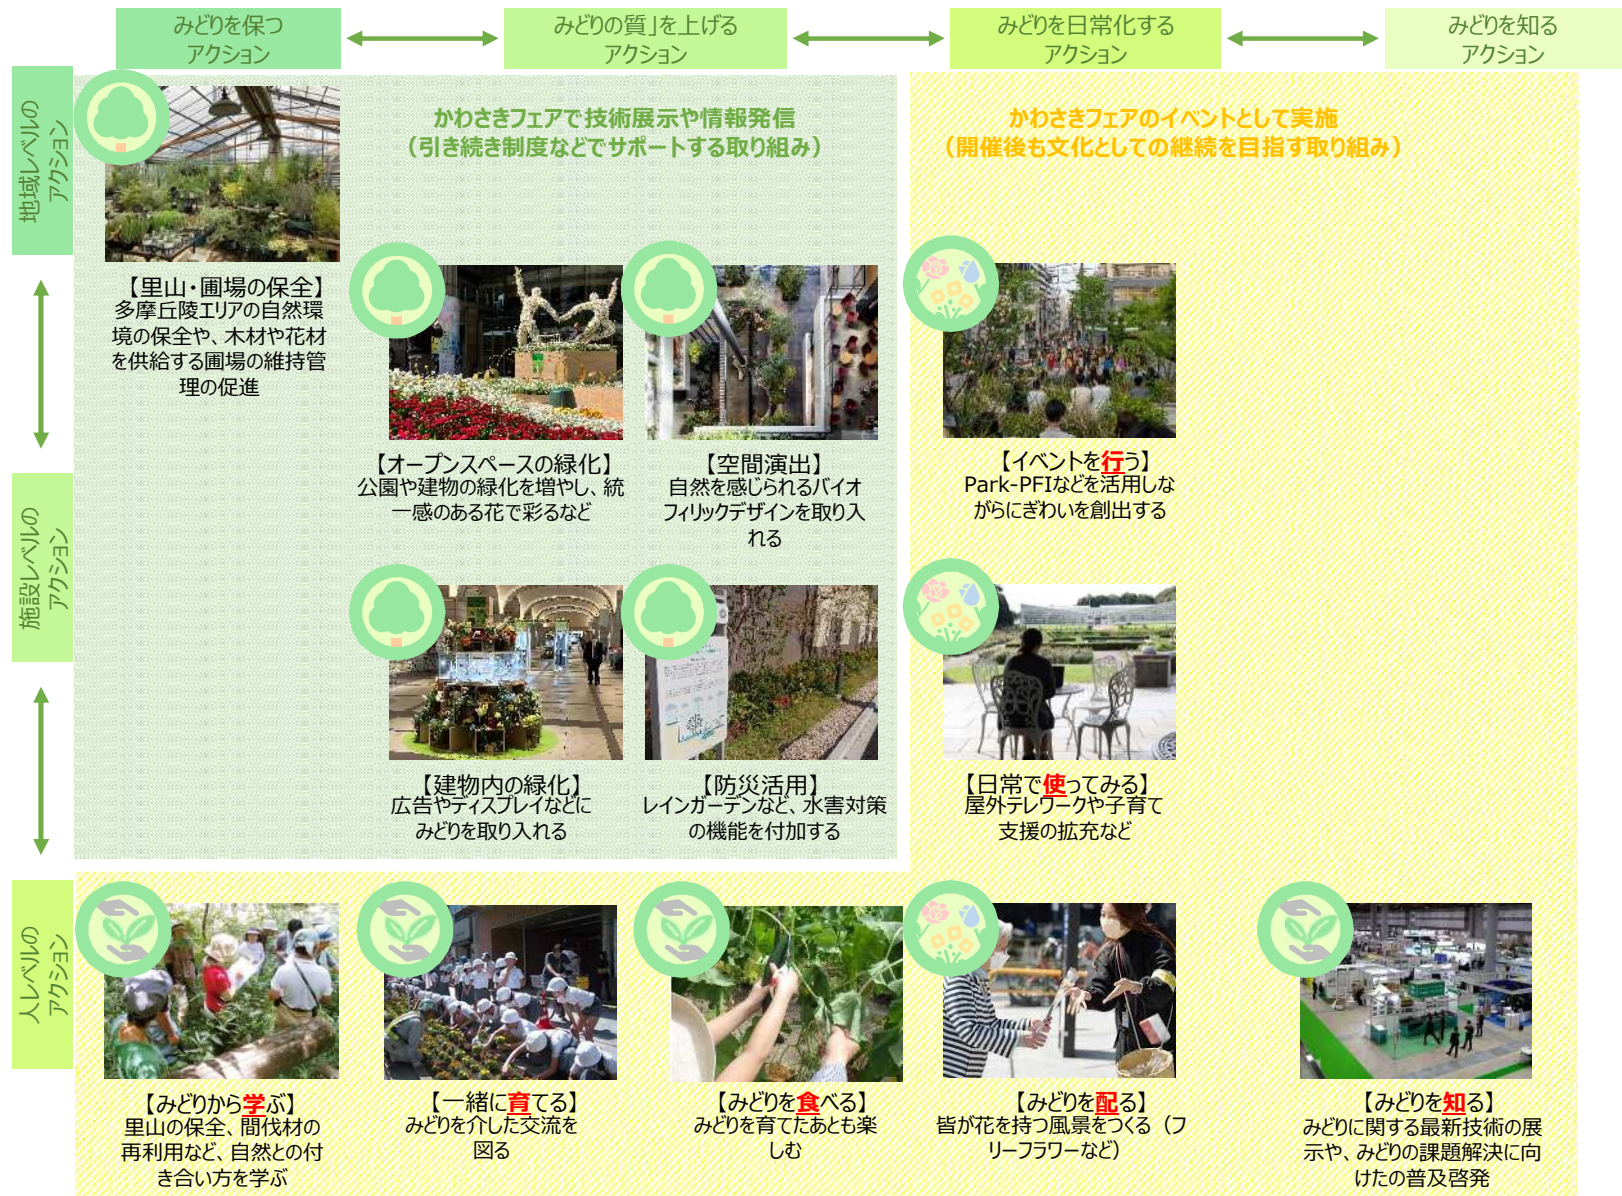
みどりを保つアクション

みどりの質」を上げるアクション

みどりを日常化するアクション

みどりを知るアクション

地域レベルのアクション

施設レベルのアクション

人レベルのアクション

かわさきフェアで技術展示や情報発信
（引き続き制度などでサポートする取り組み）

かわさきフェアのイベントとして実施
（開催後も文化としての継続を目指す取り組み）

【里山・圃場の保全】
多摩丘陵エリアの自然環境の保全や、木材や花材を供給する圃場の維持管理の促進

【オープンスペースの緑化】
公園や建物の緑化を増やし、統一感のある花で彩るなど

【空間演出】
自然を感じられるバイオフィリックデザインを取り入れる

【イベントを行う】
Park-PFIなどを活用しながらにぎわいを創出する

【建物内の緑化】
広告やディスプレイなどにみどりを取り入れる

【防災活用】
レインガーデンなど、水害対策の機能を付加する

【日常で使ってみる】
屋外テレワークや子育て支援の拡充など

【みどりから学ぶ】
里山の保全、間伐材の再利用など、自然との付き合い方を学ぶ

【一緒に育てる】
みどりを介した交流を図る

【みどりを食べる】
みどりを育てたあとも楽しむ

【みどりを配る】
皆が花を持つ風景をつくる（フリーフラワーなど）

【みどりを知る】
みどりに関する最新技術の展示や、みどりの課題解決に向けた普及啓発